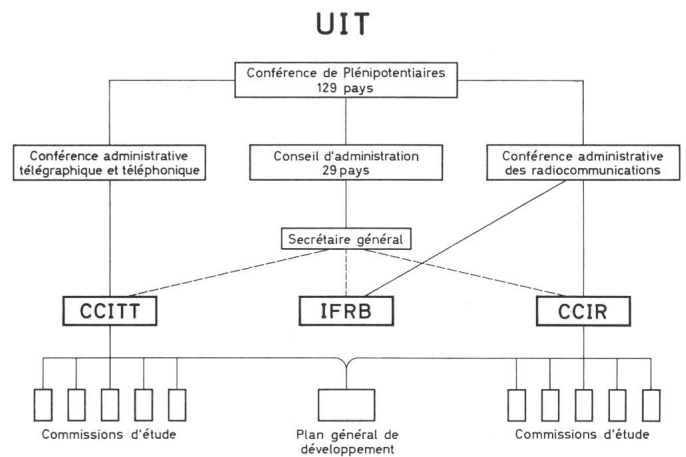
UIT

Conférence de Plénipotentiaires
129 pays

Conférence administrative télégraphique et téléphonique

Conseil d'administration
29 pays

Conférence administrative des radiocommunications

Secrétaire général

CCITT

IFRB

CCIR

Commissions d'étude

Plan général de développement

Commissions d'étude